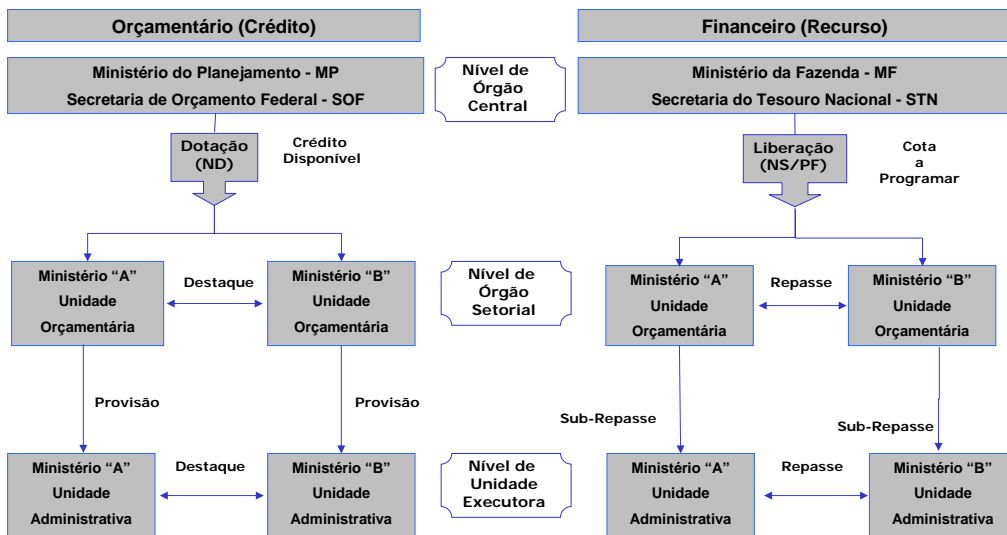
Orçamentário (Crédito)

Financeiro (Recurso)

Ministério do Planejamento - MP
Secretaria de Orçamento Federal - SOF

Nível de Órgão Central

Ministério da Fazenda - MF
Secretaria do Tesouro Nacional - STN

Dotação (ND)

Crédito Disponível

Liberação (NS/PF)

Cota a Programar

Ministério "A" Unidade Orçamentária

Destaque

Ministério "B" Unidade Orçamentária

Nível de Órgão Setorial

Ministério "A" Unidade Orçamentária

Repasse

Ministério "B" Unidade Orçamentária

Provisão

Provisão

Sub-Repasse

Sub-Repasse

Ministério "A" Unidade Administrativa

Destaque

Ministério "B" Unidade Administrativa

Nível de Unidade Executora

Ministério "A" Unidade Administrativa

Repasse

Ministério "B" Unidade Administrativa